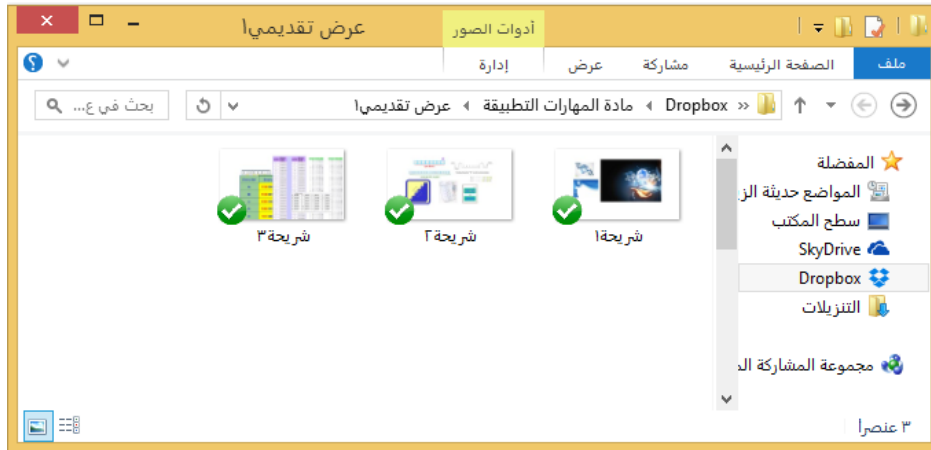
أدوات الصور
عرض تقديمي١

ملف
الصفحة الرئيسية
مشاركة
عرض
إدارة

Dropbox « مادة المهارات التطبيقة « عرض تقديمي١
بحث في ع...

المفضلة
المواضع حديثة الز
سطح المكتب
SkyDrive
Dropbox
التنزيلات

مجموعة المشاركة ال

شريحة١
شريحة٢
شريحة٣

٣ عنصرا